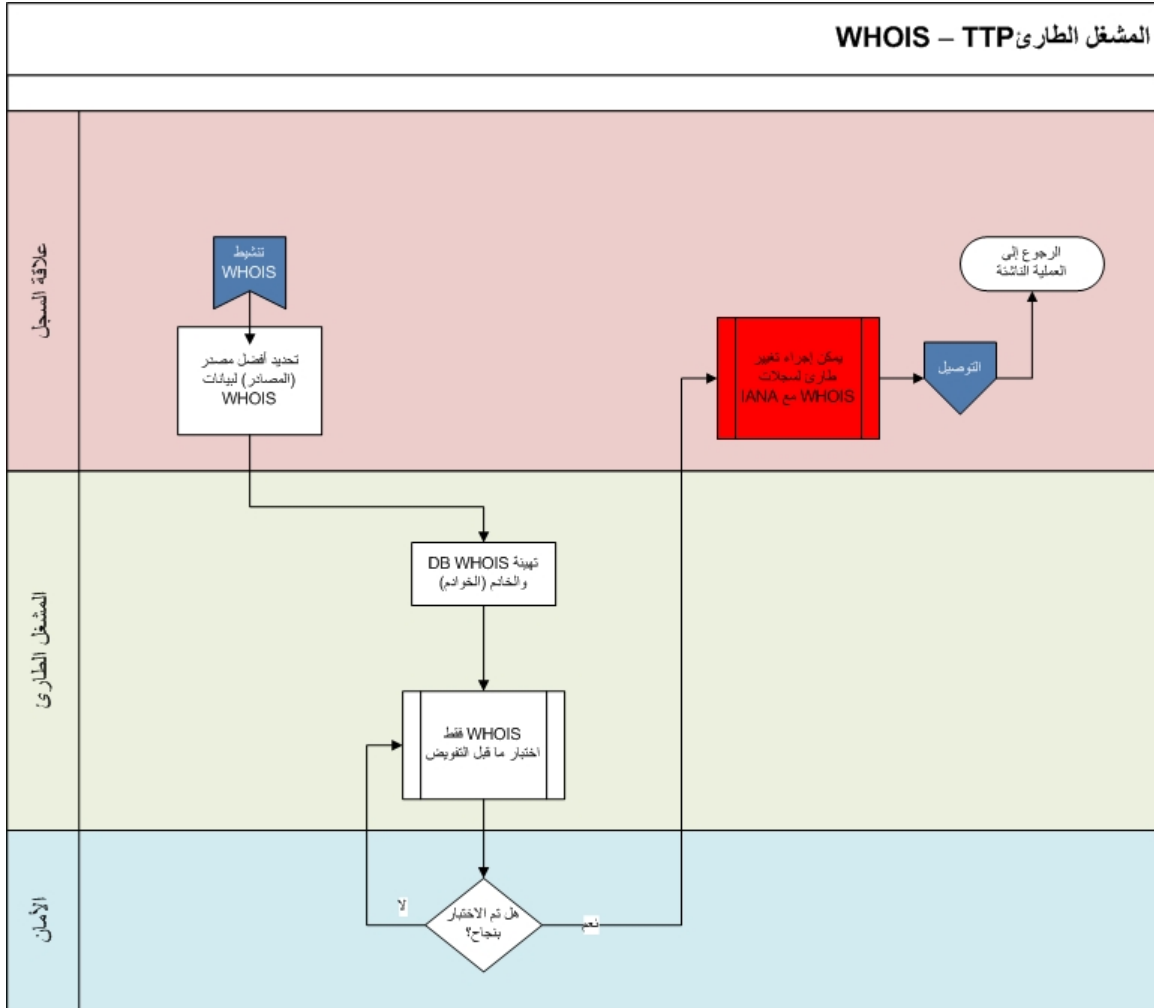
المشغل الطارئTTP – WHOIS

علاقة السجل

تنشيط WHOIS

تحديد أفضل مصدر (المصادر) لبيانات WHOIS

يمكن إجراء تغيير طارئ لسجلات WHOIS مع IANA

التوصيل

الرجوع إلى العملية الناشئة

المشغل الطارئ

تهيئة DB WHOIS والخادم (الخوادم)

WHOIS فقط اختبار ما قبل التفويض

الأمان

هل تم الاختبار بنجاح؟

لا

نعم